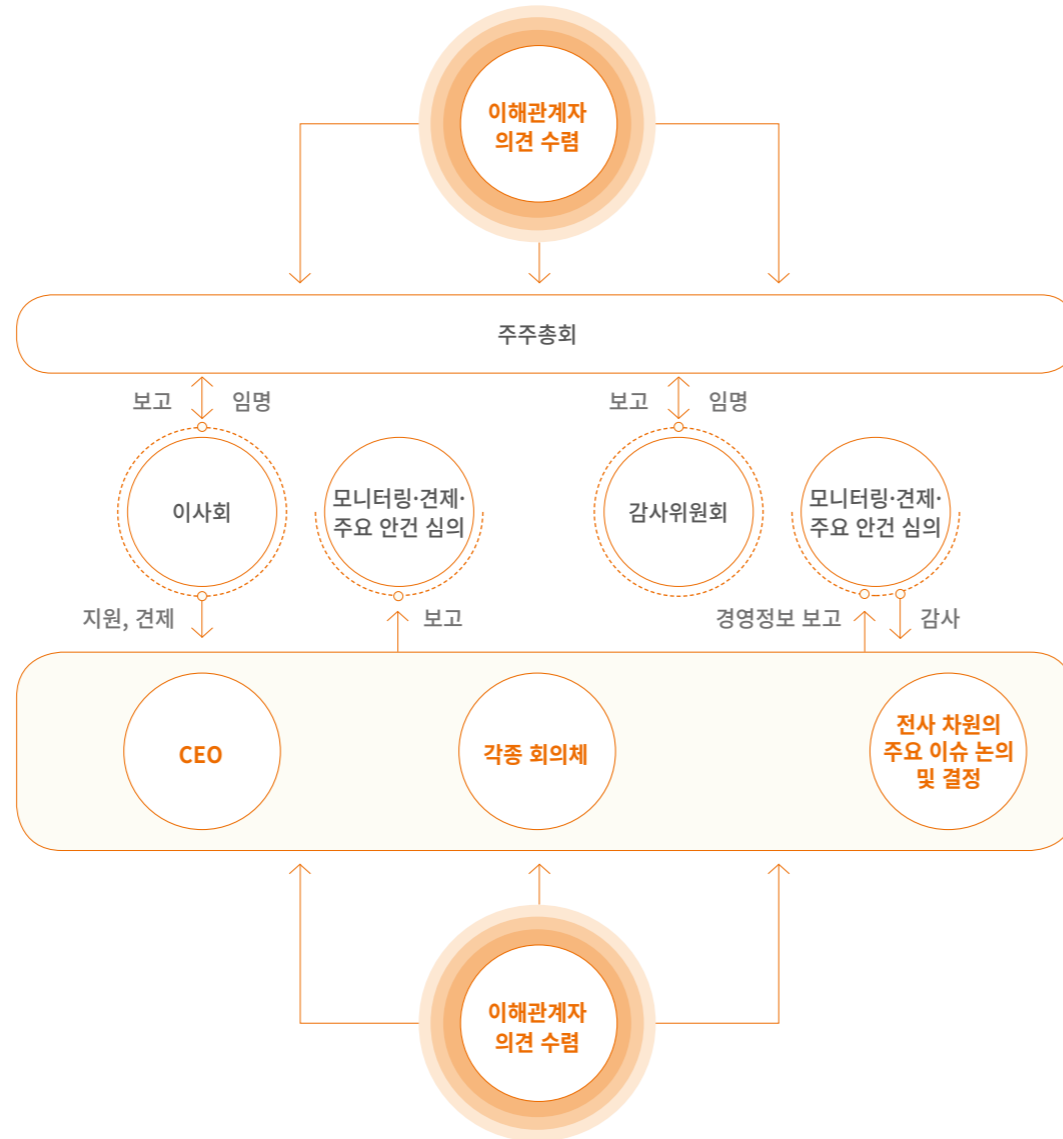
이해관계자 의견 수렴

주주총회

보고 임명

보고 임명

이사회

모니터링·견제· 주요 안건 심의

감사위원회

모니터링·견제· 주요 안건 심의

지원, 견제

보고

경영정보 보고

감사

CEO

각종 회의체

전사 차원의 주요 이슈 논의 및 결정

이해관계자 의견 수렴